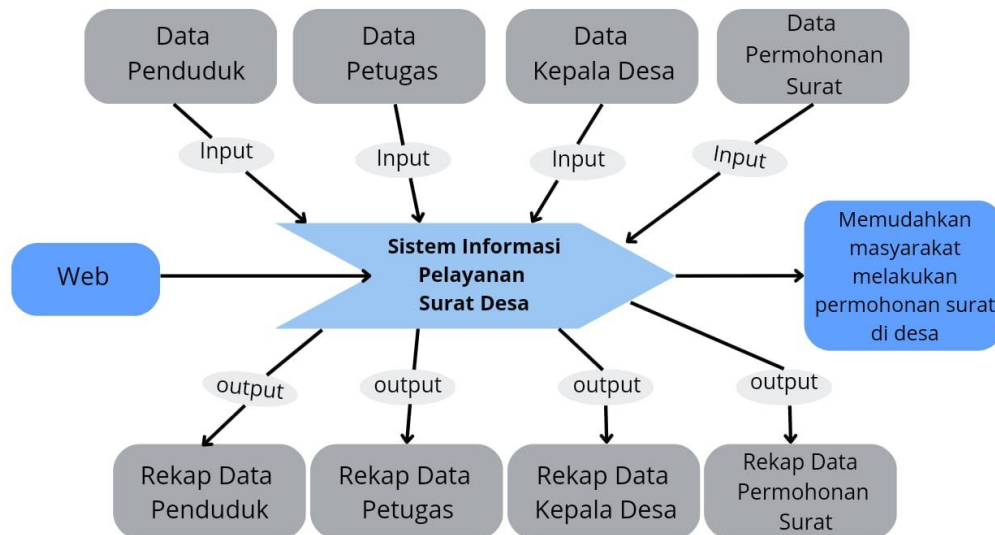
Data Penduduk

Data Petugas

Data Kepala Desa

Data Permohonan Surat

Input

Input

Input

Input

Web

Sistem Informasi Pelayanan Surat Desa

Memudahkan masyarakat melakukan permohonan surat di desa

output

output

output

output

Rekap Data Penduduk

Rekap Data Petugas

Rekap Data Kepala Desa

Rekap Data Permohonan Surat